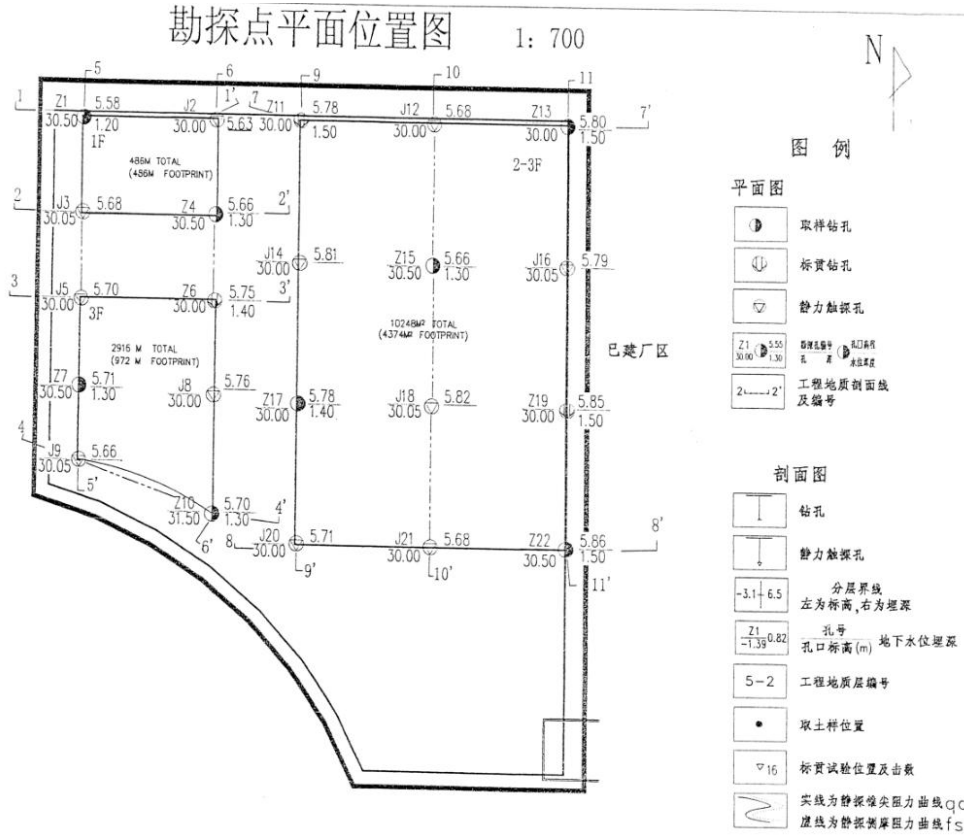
勘探点平面位置图 1：700

N

5 6 9 10 11

1 Z1 5.58 30.50 1.20 1F

J2 30.00 5.63 1' 7

Z11 5.78 30.00 1.50

J12 5.68 30.00

Z13 5.80 30.00 1.50 7'

486M TOTAL (486M FOOTPRINT)

2-3F

2 J3 5.68 30.05

Z4 5.66 30.50 1.30 2'

J14 5.81 30.00

Z15 5.66 30.50 1.30

J16 5.79 30.05

3 J5 5.70 30.00 3F

Z6 5.75 30.00 1.40 3'

10248M² TOTAL (4374M² FOOTPRINT)

2916 M TOTAL (972 M FOOTPRINT)

已建厂区

Z7 5.71 30.50 1.30

J8 5.76 30.00

Z17 5.78 30.00 1.40

J18 5.82 30.05

Z19 5.85 30.00 1.50

4 J9 5.66 30.05 5'

Z10 5.70 31.50 1.30 4' 6'

8 J20 5.71 30.00 9'

J21 5.68 30.00 10'

Z22 5.86 30.50 1.50 8' 11'

图 例

平面图

取样钻孔

标贯钻孔

静力触探孔

Z1 30.00 5.55 1.30 勘探孔编号 孔 孔口高程 水位高度

2 2' 工程地质剖面线及编号

剖面图

钻孔

静力触探孔

-3.1 6.5 分层界线 左为标高，右为埋深

Z1 -1.39 0.82 孔号 孔口标高(m) 地下水位埋深

5-2 工程地质层编号

取土样位置

▽16 标贯试验位置及击数

实线为静探锥尖阻力曲线qc
虚线为静探侧摩阻力曲线fs